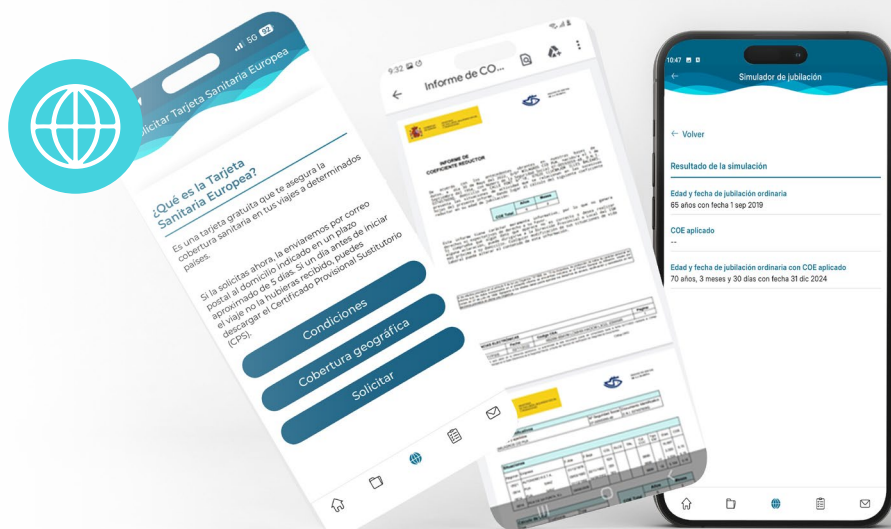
5G 92

Solicitar Tarjeta Sanitaria Europea

¿Qué es la Tarjeta Sanitaria Europea?

Es una tarjeta gratuita que te asegura la cobertura sanitaria en tus viajes a determinados países.

Si la solicitas ahora, la enviaremos por correo postal al domicilio indicado en un plazo aproximado de 5 días. Si un día antes de iniciar el viaje no la hubieras recibido, puedes descargar el Certificado Provisional Sustitutorio (CPS).

Condiciones

Cobertura geográfica

Solicitar

9:32

Informe de CO...

INFORME DE COEFICIENTE REDUCTOR

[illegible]

10:47

Simulador de jubilación

← Volver

Resultado de la simulación

Edad y fecha de jubilación ordinaria
65 años con fecha 1 sep 2019

COE aplicado
--

Edad y fecha de jubilación ordinaria con COE aplicado
70 años, 3 meses y 30 días con fecha 31 dic 2024